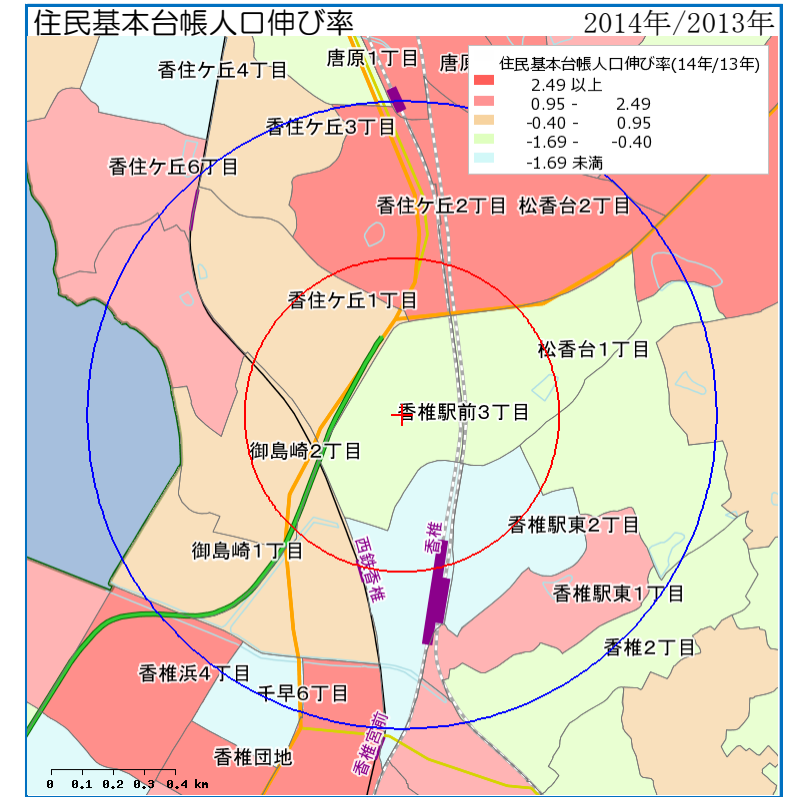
住民基本台帳人口伸び率

2014年/2013年

住民基本台帳人口伸び率(14年/13年)

2.49 以上
0.95 - 2.49
-0.40 - 0.95
-1.69 - -0.40
-1.69 未満

唐原1丁目
唐原
香住ケ丘4丁目
香住ケ丘3丁目
香住ケ丘6丁目
香住ケ丘2丁目
松香台2丁目
香住ケ丘1丁目
松香台1丁目
香椎駅前3丁目
御島崎2丁目
西鉄香椎
香椎
香椎駅東2丁目
御島崎1丁目
香椎駅東1丁目
香椎2丁目
香椎浜4丁目
千早6丁目
香椎宮前
香椎団地

0 0.1 0.2 0.3 0.4 km